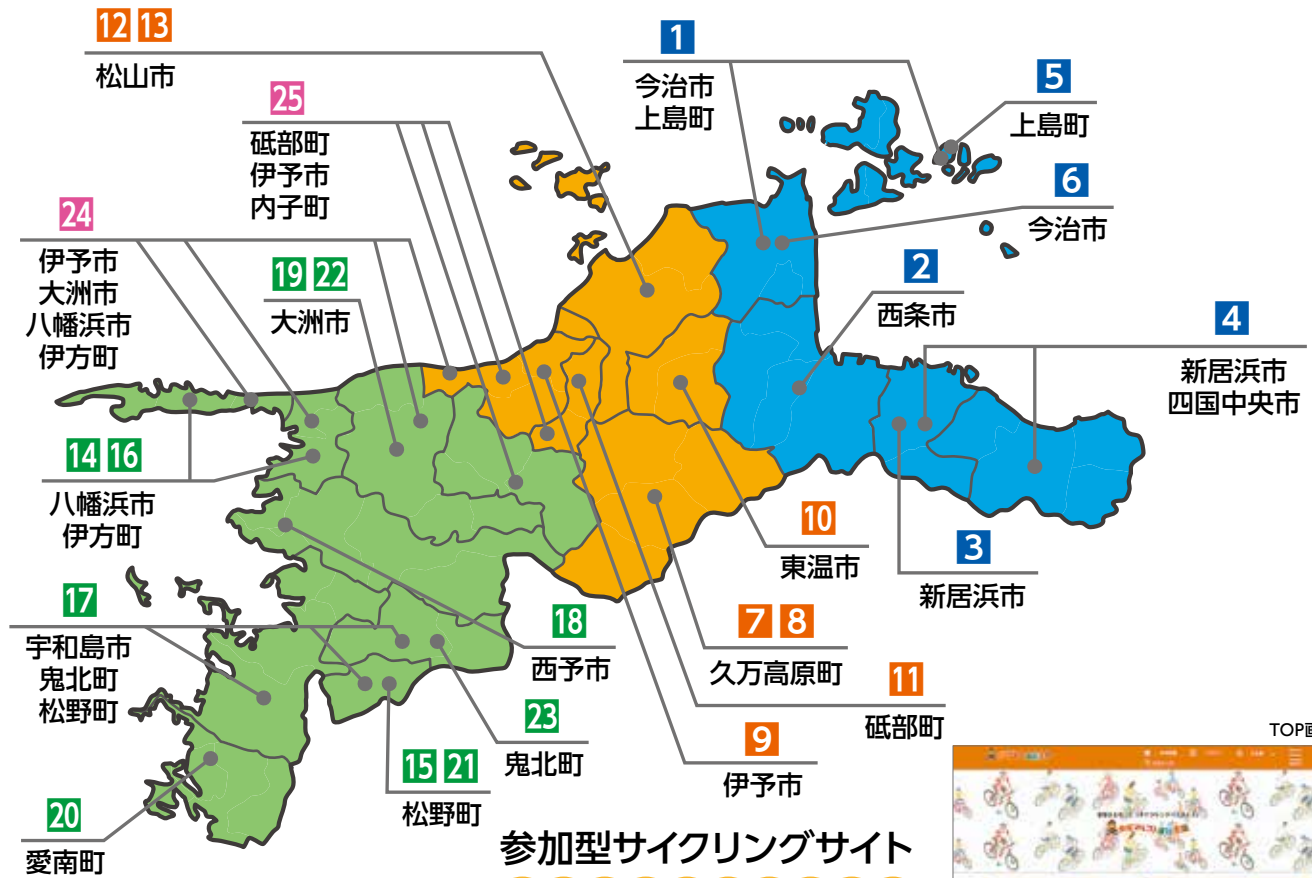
12 13
松山市

25
砥部町
伊予市
内子町

24
伊予市
大洲市
八幡浜市
伊方町

19 22
大洲市

14 16
八幡浜市
伊方町

17
宇和島市
鬼北町
松野町

20
愛南町

1
今治市
上島町

5
上島町

6
今治市

2
西条市

4
新居浜市
四国中央市

3
新居浜市

10
東温市

7 8
久万高原町

11
砥部町

9
伊予市

18
西予市

23
鬼北町

15 21
松野町

参加型サイクリングサイト

TOP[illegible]